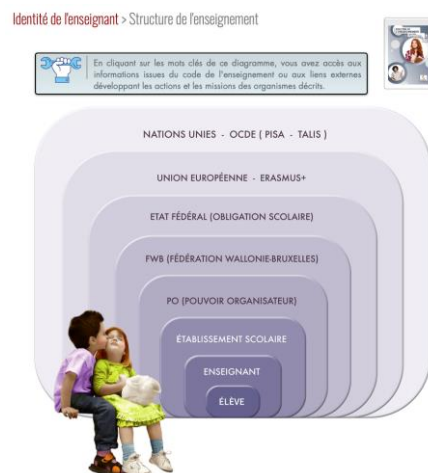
Identité de l'enseignant > Structure de l'enseignement

En cliquant sur les mots clés de ce diagramme, vous avez accès aux informations issues du code de l'enseignement ou aux liens externes développant les actions et les missions des organismes décrits.

NATIONS UNIES - OCDE ( PISA - TALIS )

UNION EUROPÉENNE - ERASMUS+

ETAT FÉDÉRAL (OBLIGATION SCOLAIRE)

FWB (FÉDÉRATION WALLONIE-BRUXELLES)

PO (POUVOIR ORGANISATEUR)

ÉTABLISSEMENT SCOLAIRE

ENSEIGNANT

ÉLÈVE